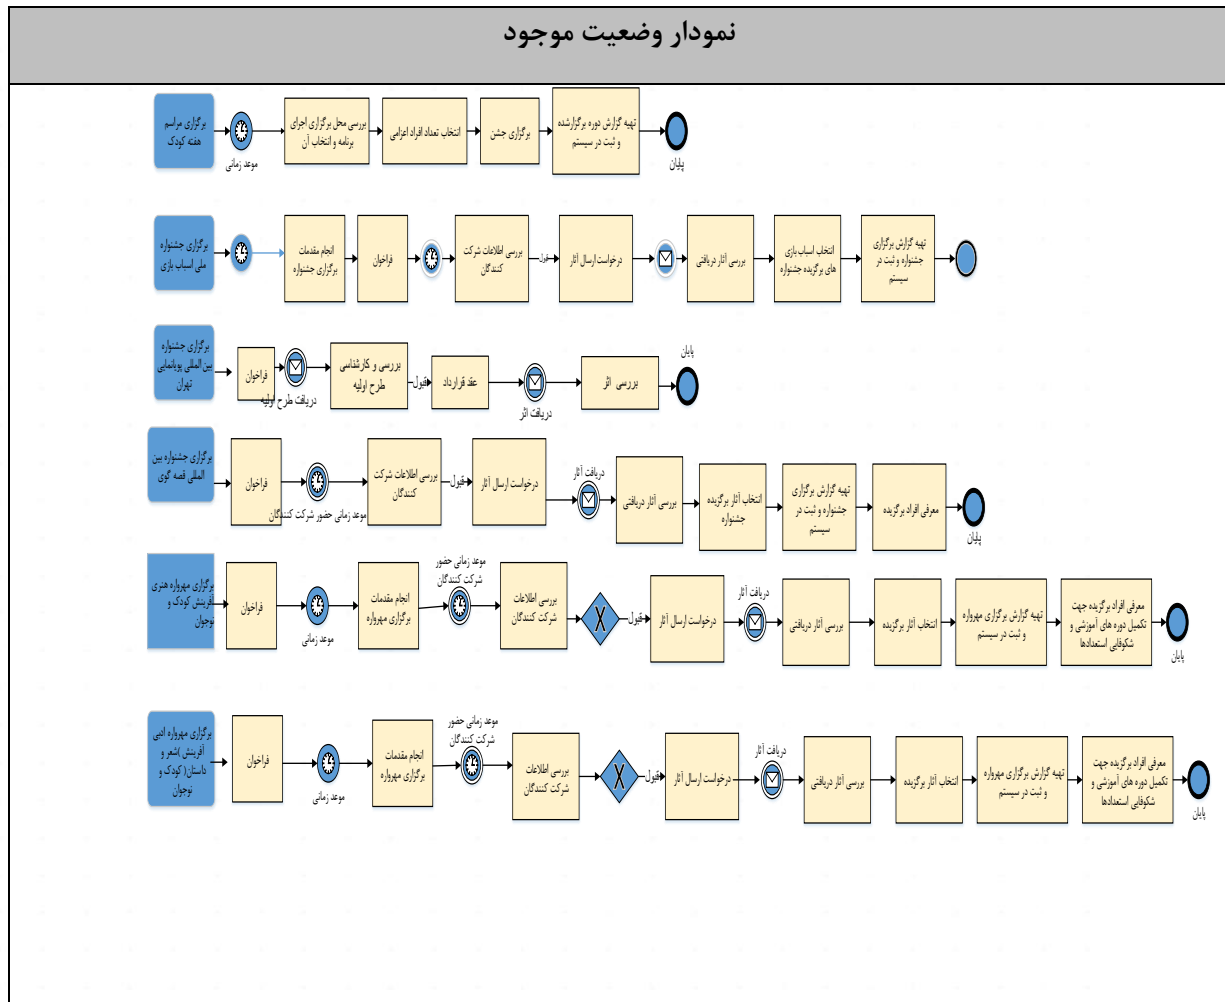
نمودار وضعیت موجود

برگزاری مراسم هفته کودک
موعد زمانی
بررسی محل برگزاری اجرای برنامه و انتخاب آن
انتخاب تعداد افراد اعزامی
برگزاری جشن
تهیه گزارش دوره برگزارشده و ثبت در سیستم
پایان

برگزاری جشنواره ملی اسباب بازی
انجام مقدمات برگزاری جشنواره
فراخوان
بررسی اطلاعات شرکت کنندگان
قبول
درخواست ارسال آثار
بررسی آثار دریافتی
انتخاب اسباب بازی های برگزیده جشنواره
تهیه گزارش برگزاری جشنواره و ثبت در سیستم

برگزاری جشنواره بین المللی پویانمایی تهران
فراخوان
دریافت طرح اولیه
بررسی و کارشناسی طرح اولیه
قبول
عقد قرارداد
دریافت اثر
بررسی اثر
پایان

برگزاری جشنواره بین المللی قصه گویی
فراخوان
موعد زمانی حضور شرکت کنندگان
بررسی اطلاعات شرکت کنندگان
قبول
درخواست ارسال آثار
دریافت آثار
بررسی آثار دریافتی
انتخاب آثار برگزیده جشنواره
تهیه گزارش برگزاری جشنواره و ثبت در سیستم
معرفی افراد برگزیده
پایان

برگزاری مهرواره هنری آفرینش کودک و نوجوان
فراخوان
موعد زمانی
انجام مقدمات برگزاری مهرواره
موعد زمانی حضور شرکت کنندگان
بررسی اطلاعات شرکت کنندگان
قبول
درخواست ارسال آثار
دریافت آثار
بررسی آثار دریافتی
انتخاب آثار برگزیده
تهیه گزارش برگزاری مهرواره و ثبت در سیستم
معرفی افراد برگزیده جهت تکمیل دوره های آموزشی و شکوفایی استعدادها
پایان

برگزاری مهرواره ادبی آفرینش (شعر و داستان) (کودک و نوجوان
فراخوان
موعد زمانی
انجام مقدمات برگزاری مهرواره
موعد زمانی حضور شرکت کنندگان
بررسی اطلاعات شرکت کنندگان
قبول
درخواست ارسال آثار
دریافت آثار
بررسی آثار دریافتی
انتخاب آثار برگزیده
تهیه گزارش برگزاری مهرواره و ثبت در سیستم
معرفی افراد برگزیده جهت تکمیل دوره های آموزشی و شکوفایی استعدادها
پایان